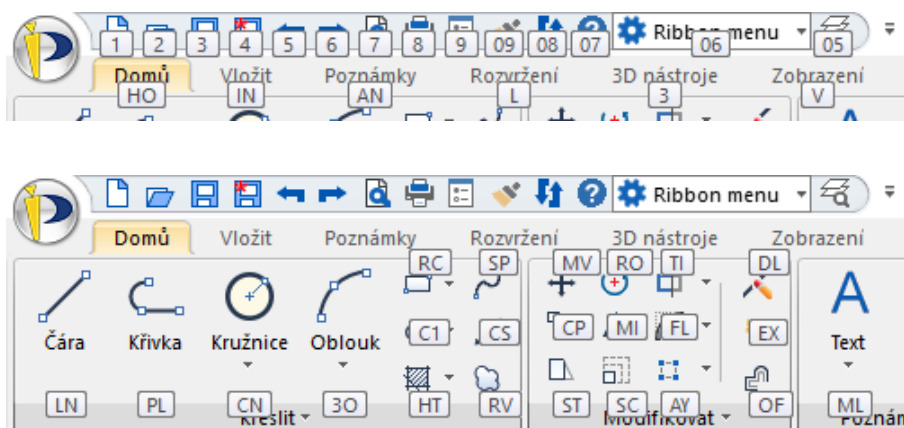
1 2 3 4 5 6 7 8 9 09 08 07 Ribbon menu 06 05

Domů Vložit Poznámky Rozvržení 3D nástroje Zobrazení

HO IN AN L 3 V

Ribbon menu

Domů Vložit Poznámky Rozvržení 3D nástroje Zobrazení

RC SP MV RO TI DL

Čára Křivka Kružnice Oblouk

C1 CS CP MI FL EX Text

HT RV ST SC AY OF

LN PL CN 3O ML

Kreslit Modifikovat Poznám